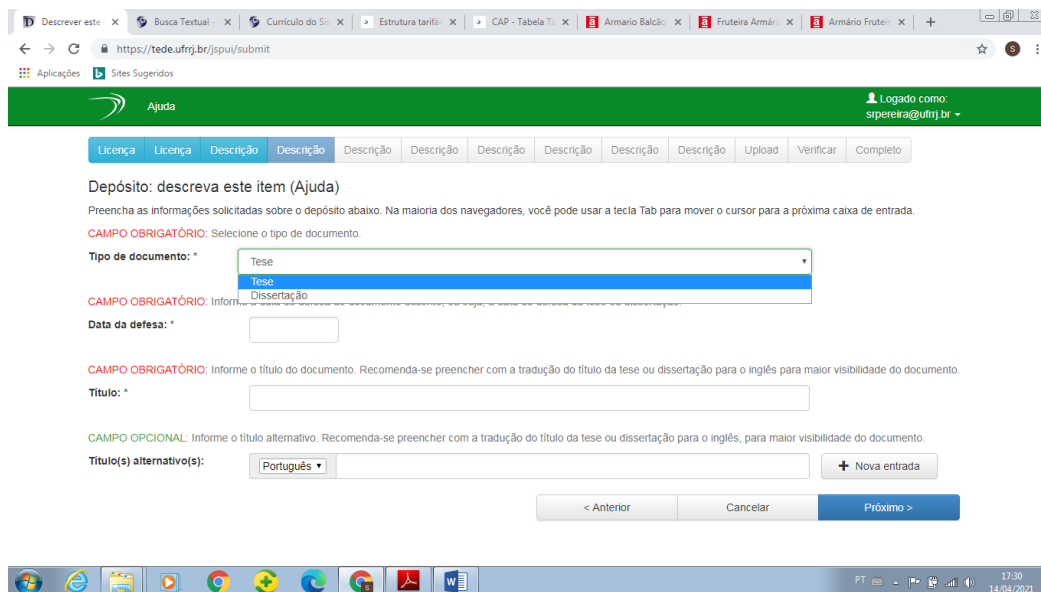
Descrever este | Busca Textual | Currículo do Si | Estrutura tarifá | CAP - Tabela Ta | Armario Balcão | Fruteira Armári | Armário Frutei | +

https://tede.ufrrj.br/jspui/submit

Aplicações Sites Sugeridos

Ajuda

Logado como: srpereira@ufrrj.br

Licença | Licença | Descrição | Descrição | Descrição | Descrição | Descrição | Descrição | Descrição | Descrição | Upload | Verificar | Completo

Depósito: descreva este item (Ajuda)

Preencha as informações solicitadas sobre o depósito abaixo. Na maioria dos navegadores, você pode usar a tecla Tab para mover o cursor para a próxima caixa de entrada.

CAMPO OBRIGATÓRIO: Selecione o tipo de documento.

Tipo de documento: *

Tese

Tese
Dissertação

CAMPO OBRIGATÓRIO: Inform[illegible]

Data da defesa: *

CAMPO OBRIGATÓRIO: Informe o título do documento. Recomenda-se preencher com a tradução do título da tese ou dissertação para o inglês para maior visibilidade do documento.

Título: *

CAMPO OPCIONAL: Informe o título alternativo. Recomenda-se preencher com a tradução do título da tese ou dissertação para o inglês, para maior visibilidade do documento.

Título(s) alternativo(s):

Português

Nova entrada

< Anterior

Cancelar

Próximo >

PT

17:30
14/04/2021